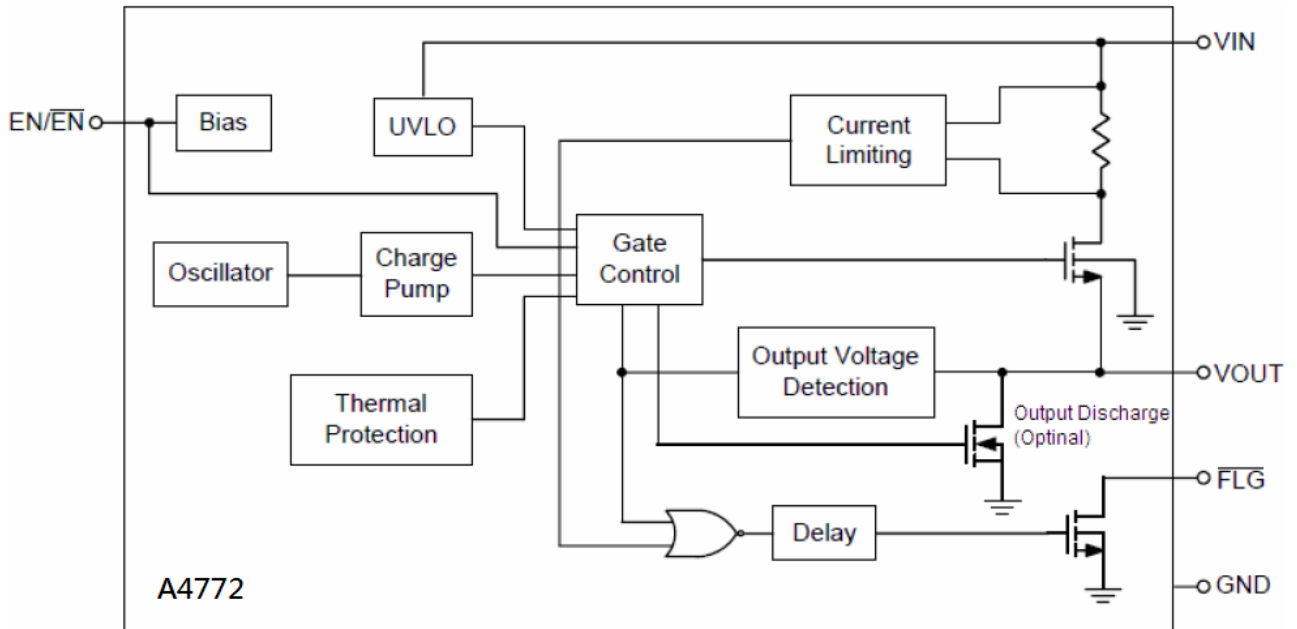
VIN

EN/$\overline{EN}$

Bias

UVLO

Current Limiting

Oscillator

Charge Pump

Gate Control

Output Voltage Detection

VOUT

Thermal Protection

Output Discharge (Optinal)

$\overline{FLG}$

Delay

A4772

GND